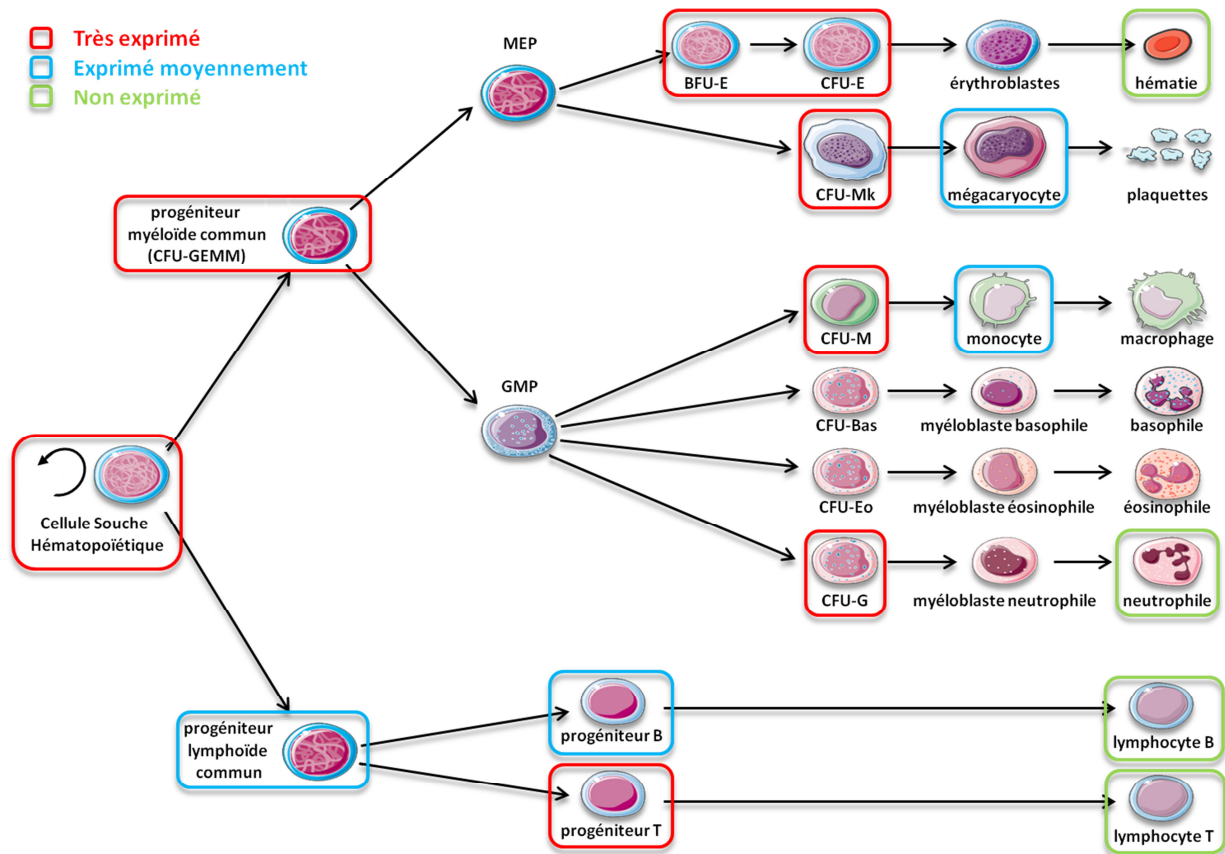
Très exprimé
Exprimé moyennement
Non exprimé

MEP

BFU-E

CFU-E

érythroblastes

hématie

CFU-Mk

mégacaryocyte

plaquettes

progéniteur myéloïde commun (CFU-GEMM)

CFU-M

monocyte

macrophage

GMP

CFU-Bas

myéloblaste basophile

basophile

CFU-Eo

myéloblaste éosinophile

éosinophile

CFU-G

myéloblaste neutrophile

neutrophile

Cellule Souche Hématopoïétique

progéniteur lymphoïde commun

progéniteur B

lymphocyte B

progéniteur T

lymphocyte T